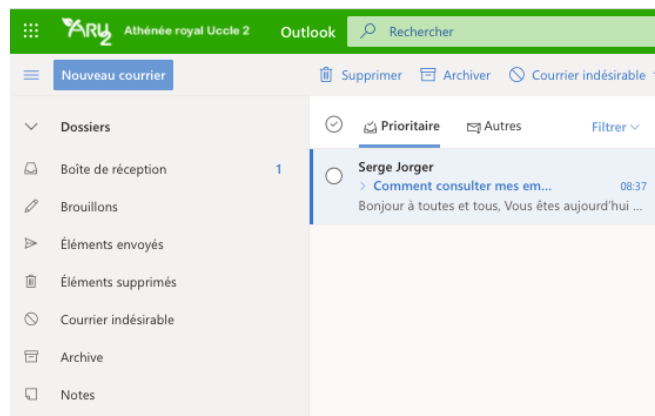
ARU2 Athénée royal Uccle 2 Outlook Rechercher

Nouveau courrier

Supprimer Archiver Courrier indésirable

Dossiers

Boîte de réception 1

Brouillons

Éléments envoyés

Éléments supprimés

Courrier indésirable

Archive

Notes

Prioritaire Autres Filtrer

Serge Jorger
> Comment consulter mes em... 08:37
Bonjour à toutes et tous, Vous êtes aujourd'hui ...